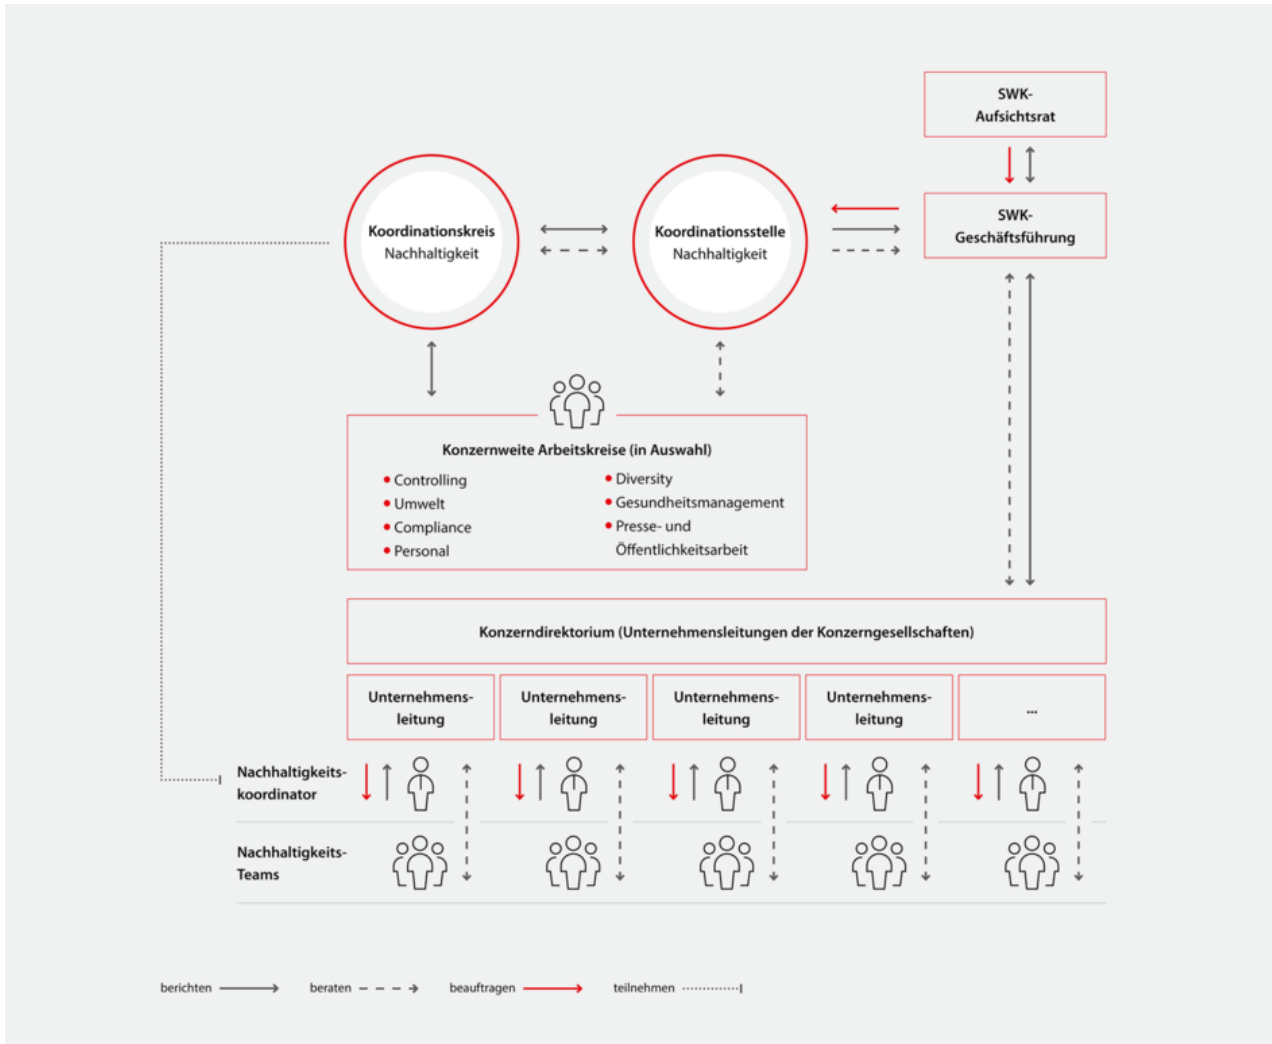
SWK-
Aufsichtsrat

Koordinationskreis
Nachhaltigkeit

Koordinationsstelle
Nachhaltigkeit

SWK-
Geschäftsführung

Konzernweite Arbeitskreise (in Auswahl)

• Controlling
• Umwelt
• Compliance
• Personal

• Diversity
• Gesundheitsmanagement
• Presse- und Öffentlichkeitsarbeit

Konzerndirektorium (Unternehmensleitungen der Konzerngesellschaften)

| Unternehmensleitung | Unternehmensleitung | Unternehmensleitung | Unternehmensleitung | ... |
|---|---|---|---|---|

Nachhaltigkeitskoordinator

Nachhaltigkeits-Teams

berichten beraten beauftragen teilnehmen